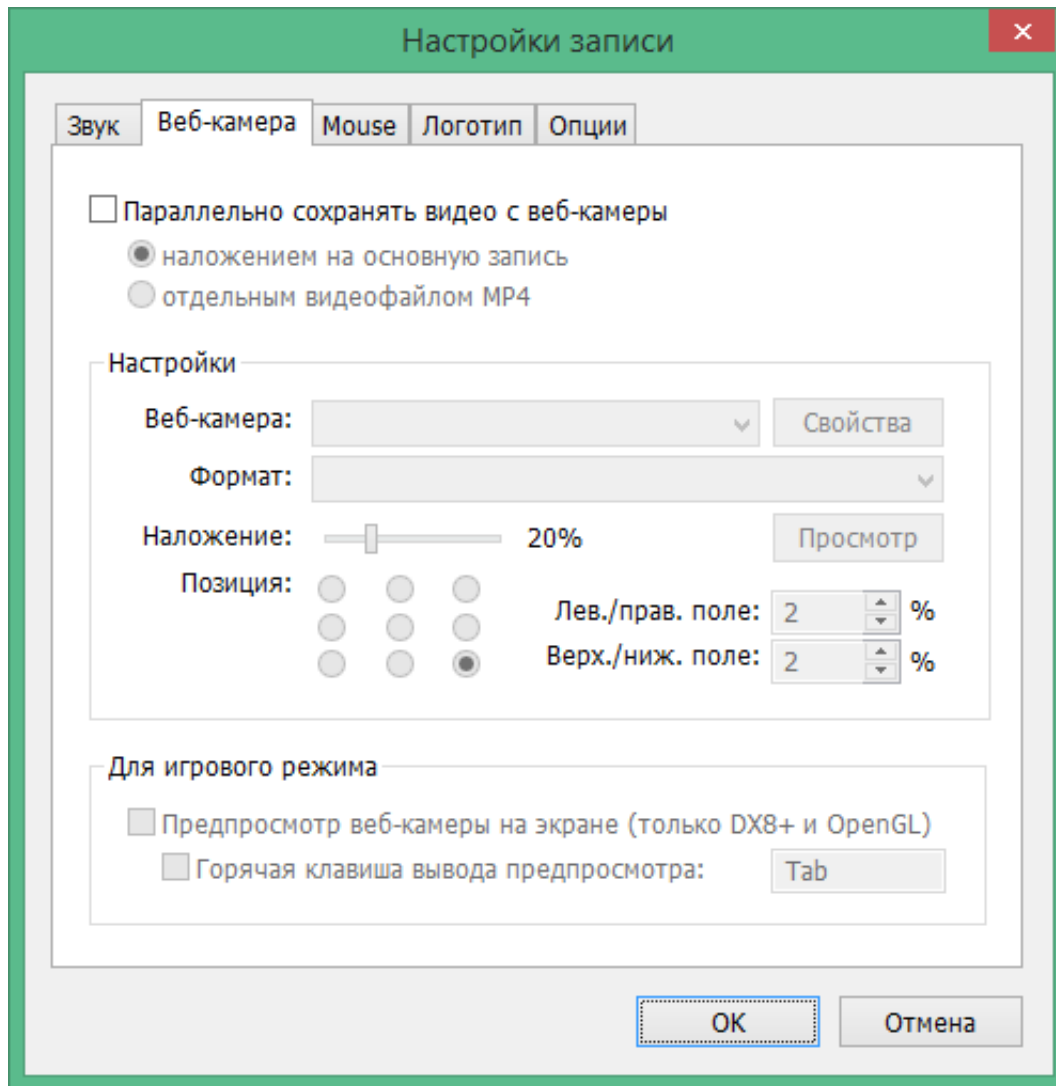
Настройки записи

×

Звук | Веб-камера | Mouse | Логотип | Опции

Параллельно сохранять видео с веб-камеры

наложением на основную запись

отдельным видеофайлом MP4

Настройки

Веб-камера:

Свойства

Формат:

Наложение: 20%

Просмотр

Позиция:

Лев./прав. поле: 2 %

Верх./ниж. поле: 2 %

Для игрового режима

Предпросмотр веб-камеры на экране (только DX8+ и OpenGL)

Горячая клавиша вывода предпросмотра: Tab

OK

Отмена